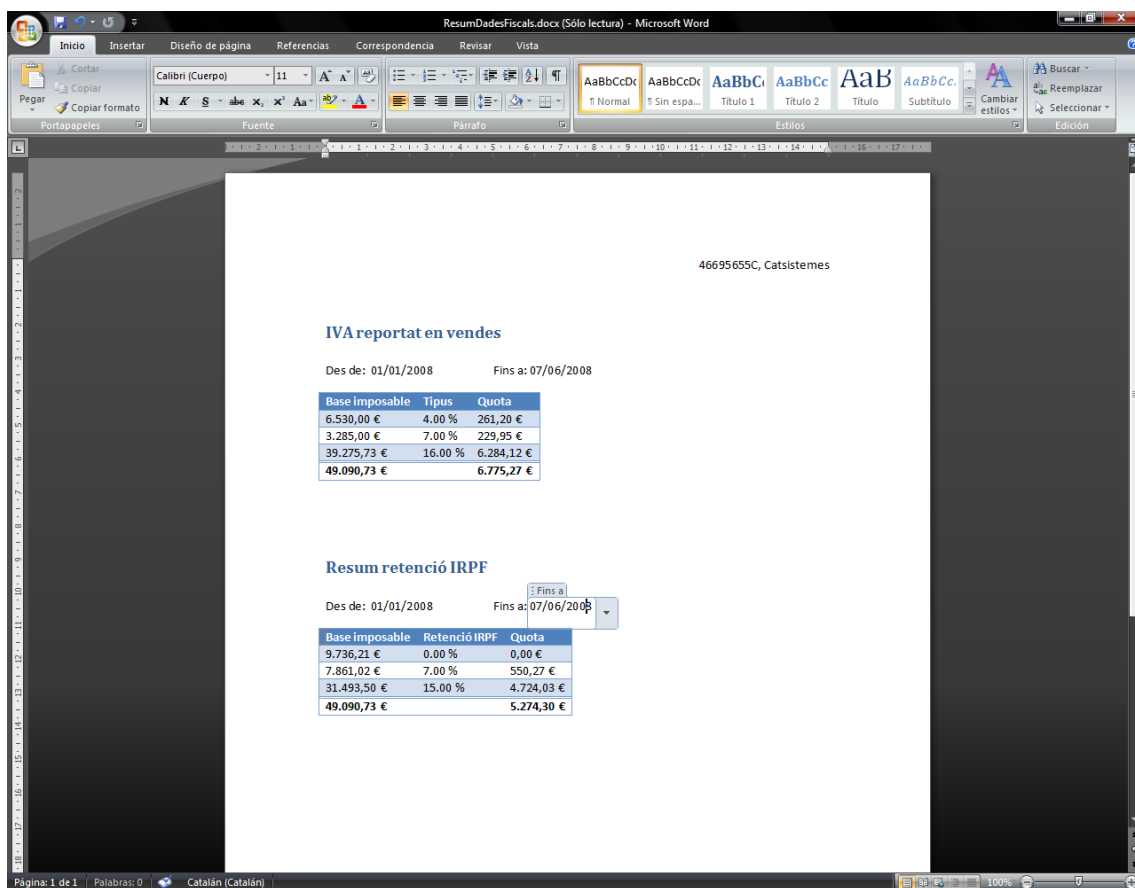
ResumDadesFiscals.docx (Sólo lectura) - Microsoft Word

Inicio Insertar Diseño de página Referencias Correspondencia Revisar Vista

Pegar Cortar Copiar Copiar formato
Portapapeles

Calibri (Cuerpo) 11
Fuente

Párrafo

AaBbCcDc ¶ Normal
AaBbCcDc ¶ Sin espa...
AaBbC Título 1
AaBbCc Título 2
AaB Título
AaBbCc. Subtítulo
Cambiar estilos
Estilos

Buscar
Reemplazar
Seleccionar
Edición

46695655C, Catsistemes

IVA reportat en vendes

Des de: 01/01/2008 Fins a: 07/06/2008

| Base imposable | Tipus | Quota |
|---|---|---|
| 6.530,00 € | 4.00 % | 261,20 € |
| 3.285,00 € | 7.00 % | 229,95 € |
| 39.275,73 € | 16.00 % | 6.284,12 € |
| 49.090,73 € | | 6.775,27 € |

Resum retenció IRPF

Fins a

Des de: 01/01/2008 Fins a: 07/06/2008

| Base imposable | Retenció IRPF | Quota |
|---|---|---|
| 9.736,21 € | 0.00 % | 0,00 € |
| 7.861,02 € | 7.00 % | 550,27 € |
| 31.493,50 € | 15.00 % | 4.724,03 € |
| 49.090,73 € | | 5.274,30 € |

Página: 1 de 1 Palabras: 0 Catalán (Catalán) 100%